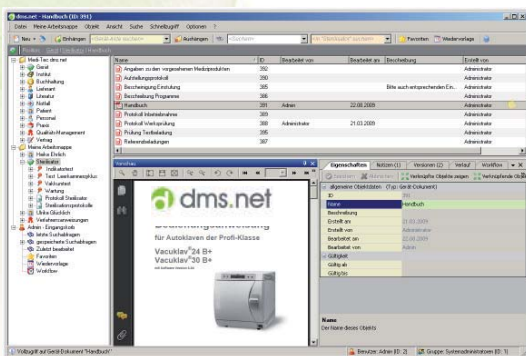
dms.net - Handbuch (ID: 391)

Datei Meine Arbeitsmappe Objekt Ansicht Suche Schnellzugriff Optionen ?

Neu Einfügen Buchungen Favoriten Wiedervorlage

Medi-Tec dms.net
Gerät
Institut
Buchhaltung
Lieferant
Literatur
Notfall
Patient
Personal
Praxis
Qualitätsmanagement
Vertrag
Meine Arbeitsmappe
Heike Ehrlich
Sterilisator
Prüfprotokoll
Validierung
Wartung
Protokoll Sterilisator
Sterilisationsprotokolle
Ulrike Glücklich
Verfahrensanweisungen
Admin - Eingangskorb
letzte Suchabfragen
gespeicherte Suchabfragen
Zuletzt bearbeitet
Favoriten
Wiedervorlage
Workflow

| Name | ID | Bearbeitet von | Bearbeitet am | Beschreibung | Erstellt von |
|---|---|---|---|---|---|
| Angaben zu den vorgesehenen Medizinprodukten | 392 | | | | Administrator |
| Aufstellungsprotokoll | 390 | | | | Administrator |
| Bescheinigung Einschulung | 385 | | | Bitte auch entsprechenden Ein... | Administrator |
| Beschreibung Programme | 386 | | | | Administrator |
| Handbuch | 391 | Admin | 22.08.2009 | | Administrator |
| Protokoll Inbetriebnahme | 389 | | | | Administrator |
| Protokoll Werksprüfung | 388 | Administrator | 21.03.2009 | | Administrator |
| Prüfung Testbeladung | 395 | | | | Administrator |
| Referenzbeladungen | 387 | | | | Administrator |

Vorschau

dms.net

Bedienungsanleitung für Autoklaven der Profi-Klasse
Vacuklav® 24 B+
Vacuklav® 30 B+

Eigenschaften Notizen (1) Versionen (2) Verlauf Workflow

allgemeine Objektdaten (Typ: Gerät Dokument)

| ID | 391 |
|---|---|
| Name | Handbuch |
| Beschreibung | |
| Erstellt am | 21.03.2009 |
| Erstellt von | Administrator |
| Bearbeitet am | 22.08.2009 |
| Bearbeitet von | Admin |
| Gültigkeit | |
| Gültig ab | |
| Gültig bis | |

Name
Der Name dieses Objekts

Vollzugriff auf Gerät Dokument "Handbuch" Benutzer: Admin (ID: 2) Gruppe: Systemadministratoren (ID: 1)